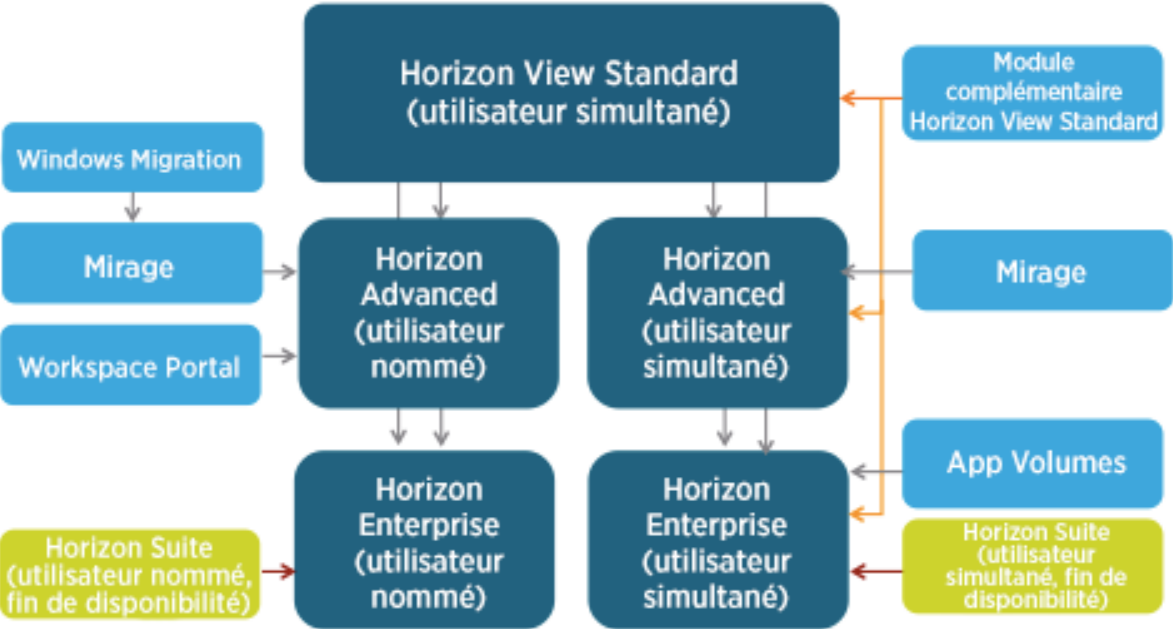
Horizon View Standard
(utilisateur simultané)

Module complémentaire Horizon View Standard

Windows Migration

Mirage

Workspace Portal

Horizon Advanced (utilisateur nommé)

Horizon Advanced (utilisateur simultané)

Mirage

App Volumes

Horizon Suite (utilisateur nommé, fin de disponibilité)

Horizon Enterprise (utilisateur nommé)

Horizon Enterprise (utilisateur simultané)

Horizon Suite (utilisateur simultané, fin de disponibilité)